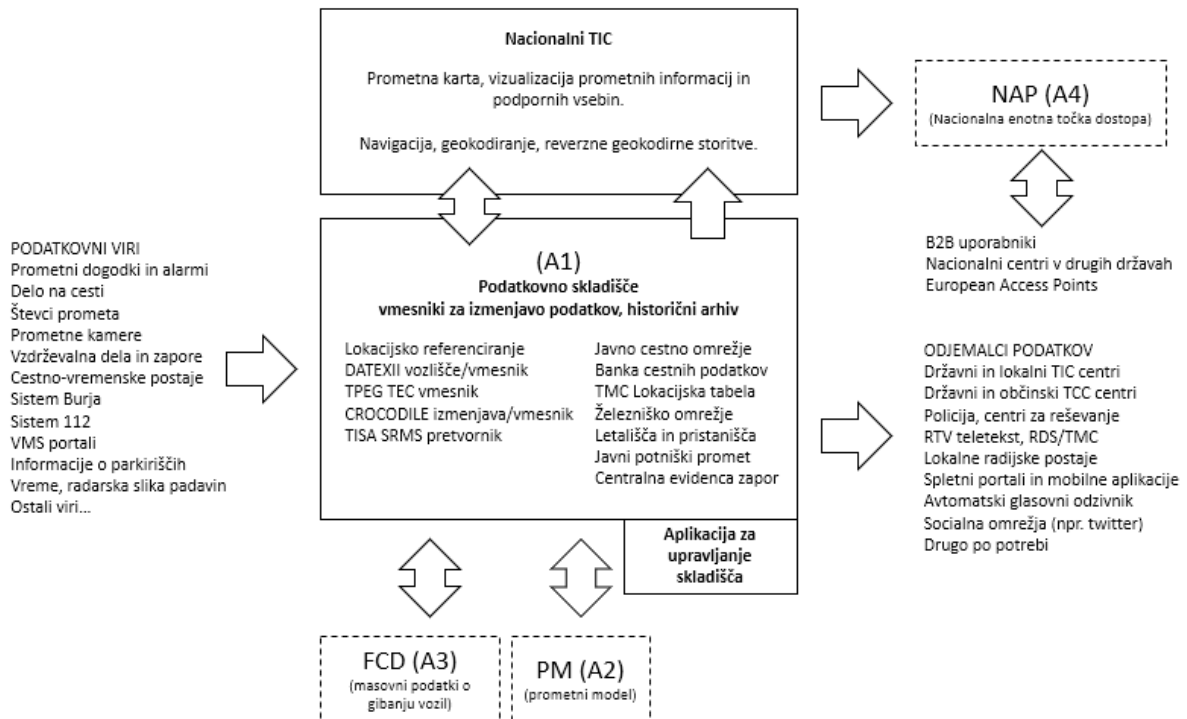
Nacionalni TIC

Prometna karta, vizualizacija prometnih informacij in podpornih vsebin.

Navigacija, geokodiranje, reverzne geokodirne storitve.

NAP (A4)
(Nacionalna enotna točka dostopa)

B2B uporabniki
Nacionalni centri v drugih državah
European Access Points

PODATKOVNI VIRI
Prometni dogodki in alarmi
Delo na cesti
Števci prometa
Prometne kamere
Vzdrževalna dela in zapore
Cestno-vremenske postaje
Sistem Burja
Sistem 112
VMS portali
Informacije o parkiriščih
Vreme, radarska slika padavin
Ostali viri...

(A1)
Podatkovno skladišče
vmesniki za izmenjavo podatkov, historični arhiv

Lokacijsko referenciranje
DATEXII vozlišče/vmesnik
TPEG TEC vmesnik
CROCODILE izmenjava/vmesnik
TISA SRMS pretvornik

Javno cestno omrežje
Banka cestnih podatkov
TMC Lokacijska tabela
Železniško omrežje
Letališča in pristanišča
Javni potniški promet
Centralna evidenca zapor

Aplikacija za upravljanje skladišča

ODJEMALCI PODATKOV
Državni in lokalni TIC centri
Državni in občinski TCC centri
Policija, centri za reševanje
RTV teletekst, RDS/TMC
Lokalne radijske postaje
Spletni portali in mobilne aplikacije
Avtomatski glasovni odzivnik
Socialna omrežja (npr. twitter)
Drugo po potrebi

FCD (A3)
(masovni podatki o gibanju vozil)

PM (A2)
(prometni model)